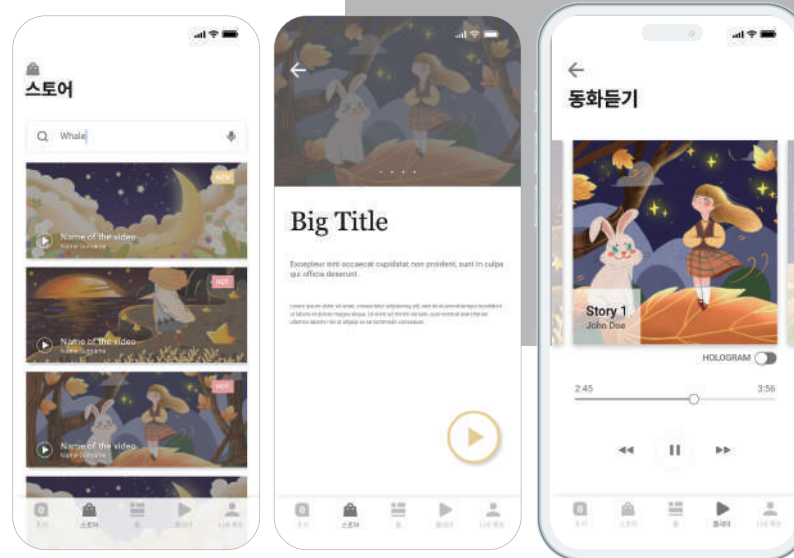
스토어

Whale

NEW
Name of the video
Name Surname

HOT
Name of the video
Name Surname

HOT
Name of the video
Name Surname

스토어

Big Title

Excepteur sint occaecat cupidatat non proident, sunt in culpa qui officia deserunt.

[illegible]

스토어

동화듣기

Story 1
John Doe

HOLOGRAM

2:45
3:56

플레이